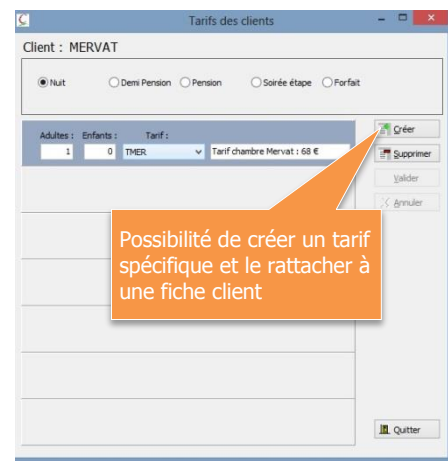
Tarifs des clients

Client : MERVAT

Nuit
Demi Pension
Pension
Soirée étape
Forfait

Adultes : Enfants : Tarif :
1 0 TMER Tarif chambre Mervat : 68 €

Créer
Supprimer
Valider
Annuler

Possibilité de créer un tarif spécifique et le rattacher à une fiche client

Quitter